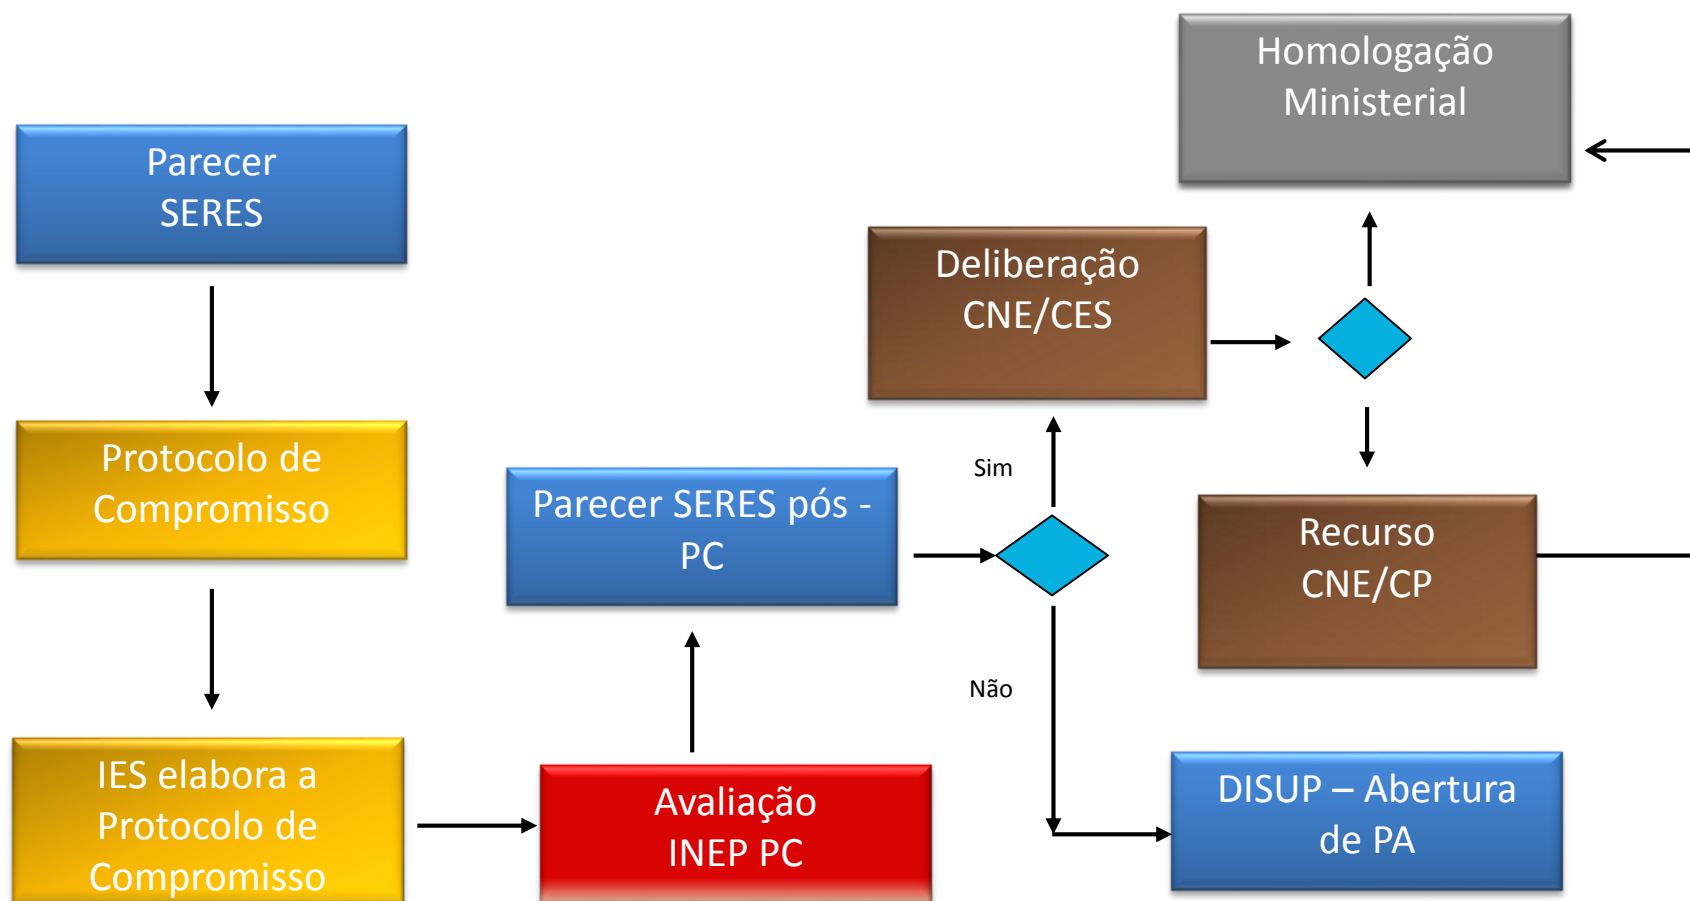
Parecer SERES

Protocolo de Compromisso

IES elabora a Protocolo de Compromisso

Avaliação INEP PC

Parecer SERES pós - PC

Sim

Não

Deliberação CNE/CES

Homologação Ministerial

Recurso CNE/CP

DISUP – Abertura de PA